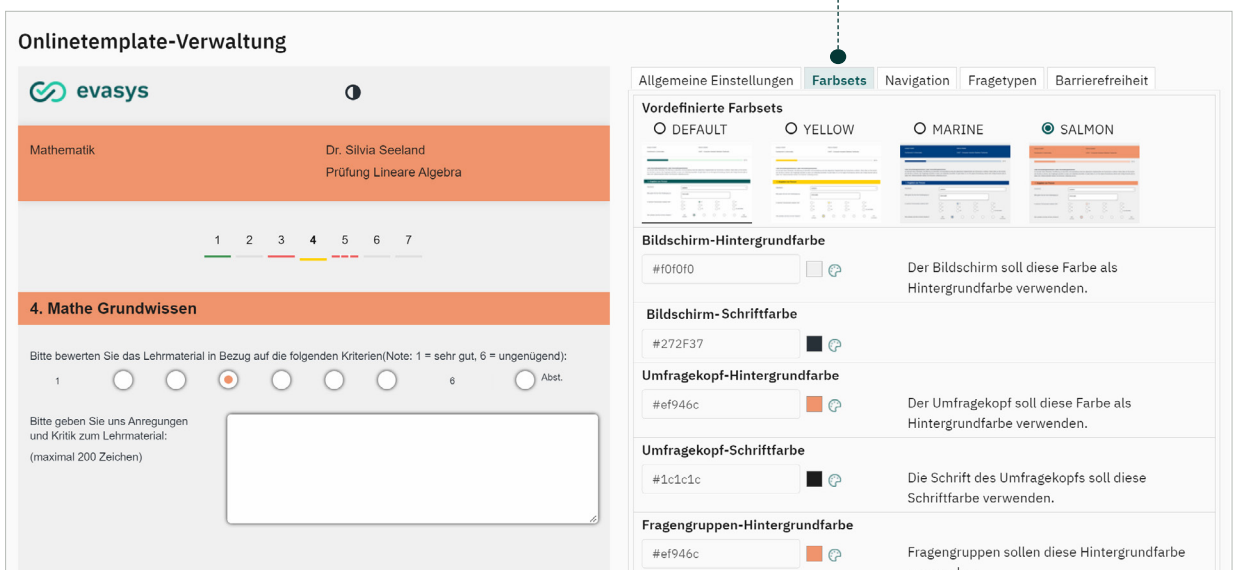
Onlinetemplate-Verwaltung

evasys

Mathematik

Dr. Silvia Seeland
Prüfung Lineare Algebra

1 2 3 4 5 6 7

4. Mathe Grundwissen

Bitte bewerten Sie das Lehrmaterial in Bezug auf die folgenden Kriterien(Note: 1 = sehr gut, 6 = ungenügend):

1 6 Abst.

Bitte geben Sie uns Anregungen und Kritik zum Lehrmaterial:

(maximal 200 Zeichen)

Allgemeine Einstellungen | Farbsets | Navigation | Fragetypen | Barrierefreiheit

Vordefinierte Farbsets

DEFAULT YELLOW MARINE SALMON

Bildschirm-Hintergrundfarbe

#f0f0f0

Der Bildschirm soll diese Farbe als Hintergrundfarbe verwenden.

Bildschirm-Schriftfarbe

#272F37

Umfragekopf-Hintergrundfarbe

#ef946c

Der Umfragekopf soll diese Farbe als Hintergrundfarbe verwenden.

Umfragekopf-Schriftfarbe

#1c1c1c

Die Schrift des Umfragekopfs soll diese Schriftfarbe verwenden.

Fragengruppen-Hintergrundfarbe

#ef946c

Fragengruppen sollen diese Hintergrundfarbe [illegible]